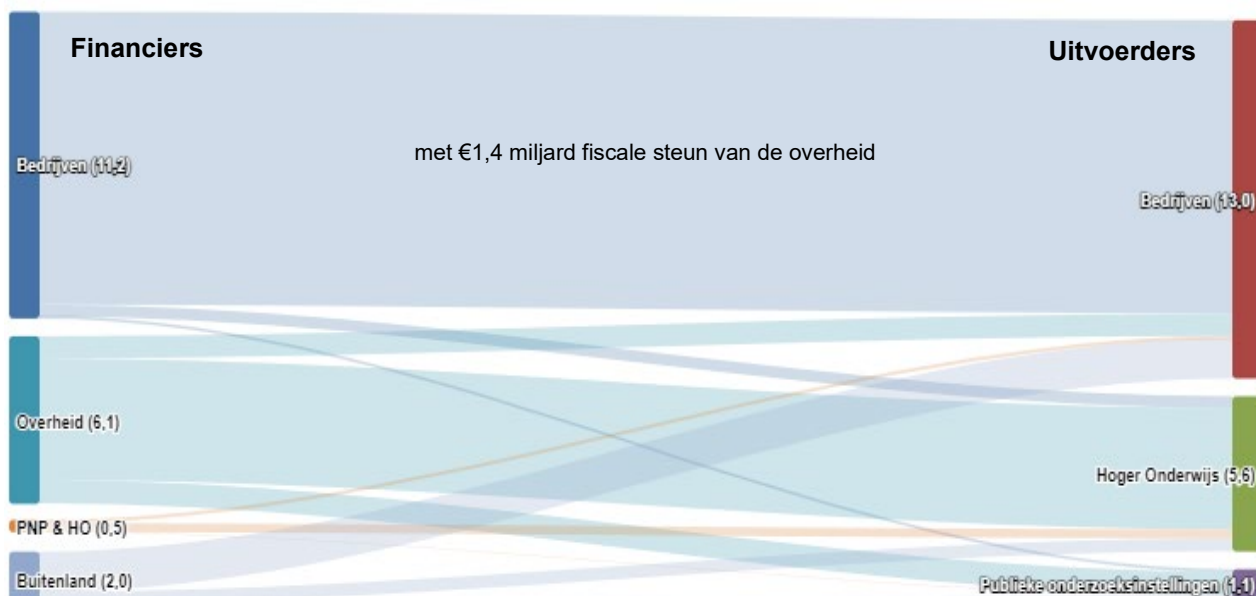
Financiers

Uitvoerders

Bedrijven (11,2)

met €1,4 miljard fiscale steun van de overheid

Bedrijven (13,0)

Overheid (6,1)

Hoger Onderwijs (5,6)

PNP & HO (0,5)

Buitenland (2,0)

Publieke onderzoeksinstellingen (1,1)